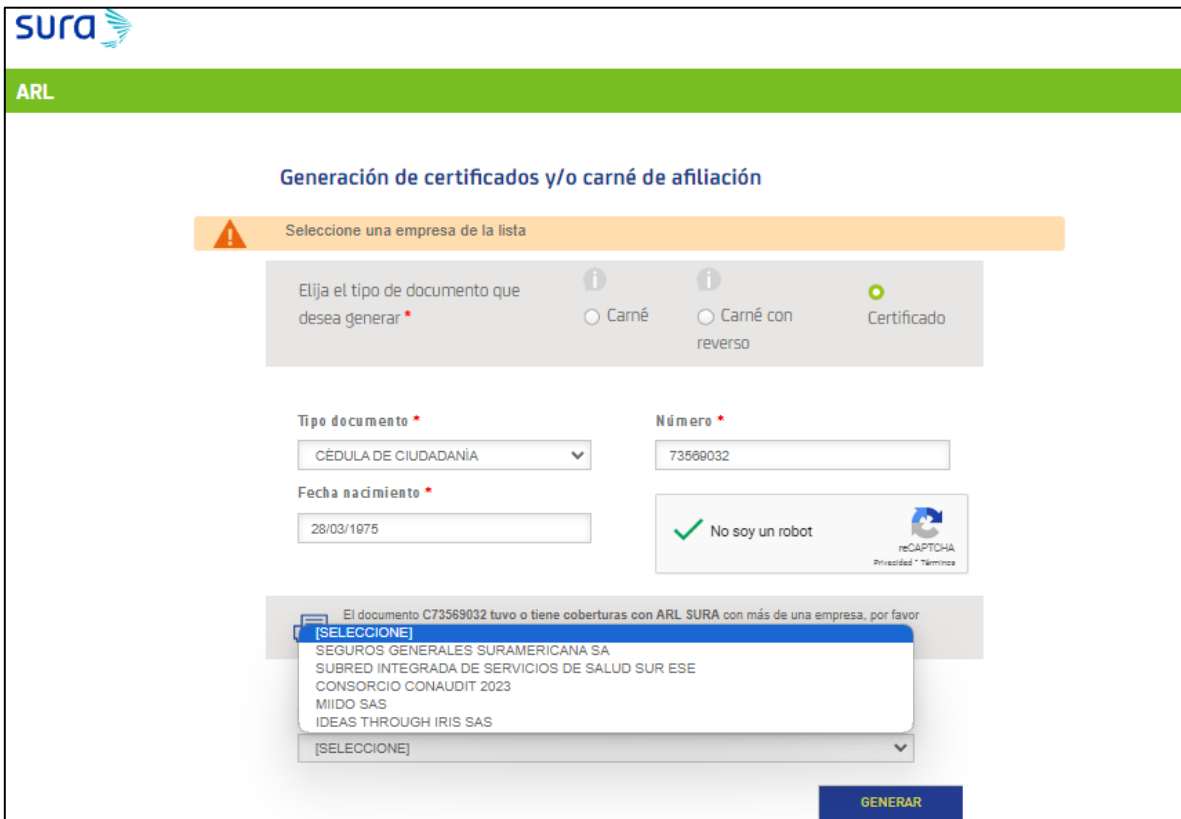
sura

ARL

Generación de certificados y/o carné de afiliación

Seleccione una empresa de la lista

Elija el tipo de documento que desea generar *

Carné

Carné con reverso

Certificado

Tipo documento *

CÉDULA DE CIUDADANÍA

Número *

73569032

Fecha nacimiento *

28/03/1975

No soy un robot

reCAPTCHA
Privacidad - Términos

El documento C73569032 tuvo o tiene coberturas con ARL SURA con más de una empresa, por favor

[SELECCIONE]
SEGUROS GENERALES SURAMERICANA SA
SUBRED INTEGRADA DE SERVICIOS DE SALUD SUR ESE
CONSORCIO CONAUDIT 2023
MIIDO SAS
IDEAS THROUGH IRIS SAS

[SELECCIONE]

GENERAR